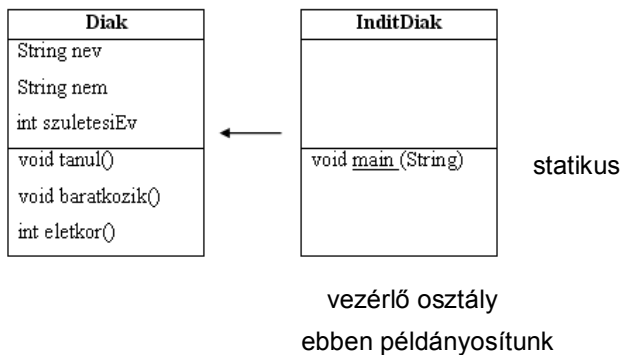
| Diak |
|---|
| String nev |
| String nem |
| int szuletesiEv |
| void tanul() |
| void baratkozik() |
| int eletkor() |

| InditDiak |
|---|
| |
| void main (String) |

statikus

vezérlő osztály
ebben példányosítunk